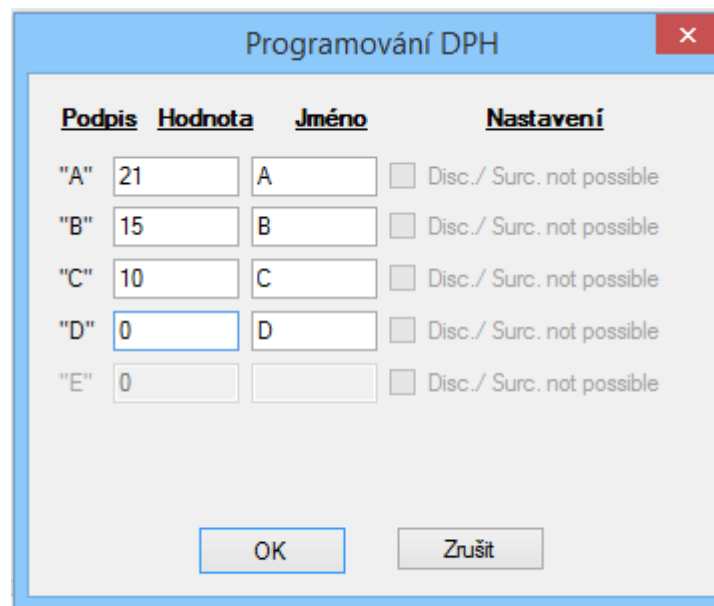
Programování DPH

| Podpis | Hodnota | Jméno | Nastavení |
|---|---|---|---|
| "A" | 21 | A | Disc./ Surc. not possible |
| "B" | 15 | B | Disc./ Surc. not possible |
| "C" | 10 | C | Disc./ Surc. not possible |
| "D" | 0 | D | Disc./ Surc. not possible |
| "E" | 0 | | Disc./ Surc. not possible |

OK

Zrušit